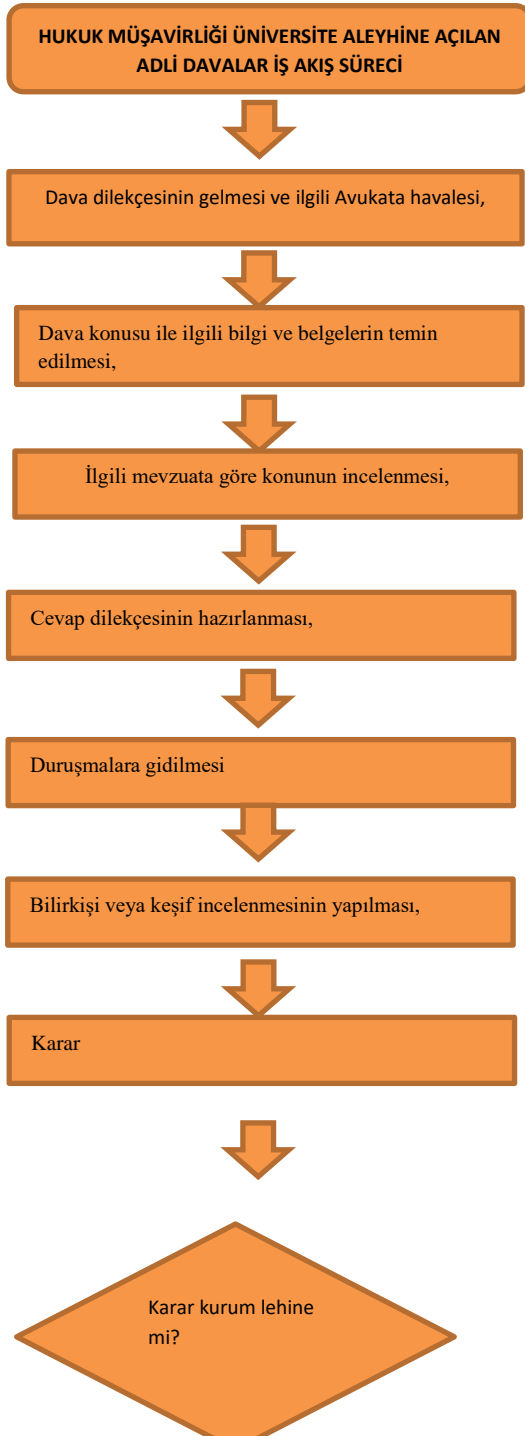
HUKUK MÜŞAVİRLİĞİ ÜNİVERSİTE ALEYHİNE AÇILAN ADLİ DAVALAR İŞ AKIŞ SÜRECİ

Dava dilekçesinin gelmesi ve ilgili Avukata havalesi,

Dava konusu ile ilgili bilgi ve belgelerin temin edilmesi,

İlgili mevzuata göre konunun incelenmesi,

Cevap dilekçesinin hazırlanması,

Duruşmalara gidilmesi

Bilirkişi veya keşif incelenmesinin yapılması,

Karar

Karar kurum lehine mi?